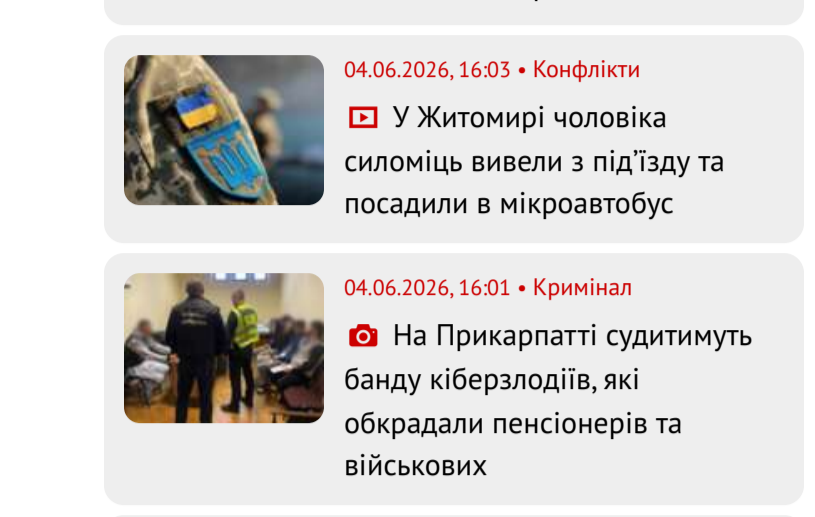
04.06.2026, 16:03 • Конфлікти

У Житомирі чоловіка силоміць вивели з під’їзду та посадили в мікроавтобус

04.06.2026, 16:01 • Кримінал

На Прикарпатті судитимуть банду кіберзлодіїв, які обкрадали пенсіонерів та військових